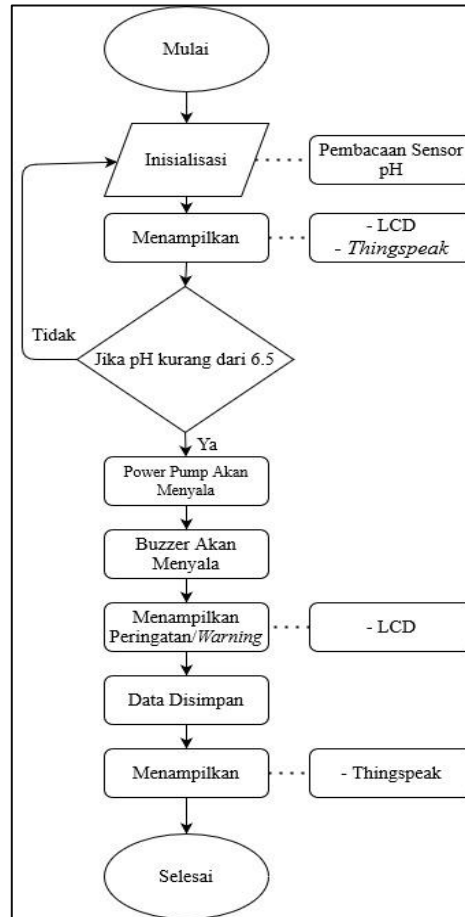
Mulai

Inisialisasi

Pembacaan Sensor pH

Menampilkan

- LCD
- *Thingspeak*

Tidak

Jika pH kurang dari 6.5

Ya

Power Pump Akan Menyala

Buzzer Akan Menyala

Menampilkan Peringatan/*Warning*

- LCD

Data Disimpan

Menampilkan

- Thingspeak

Selesai